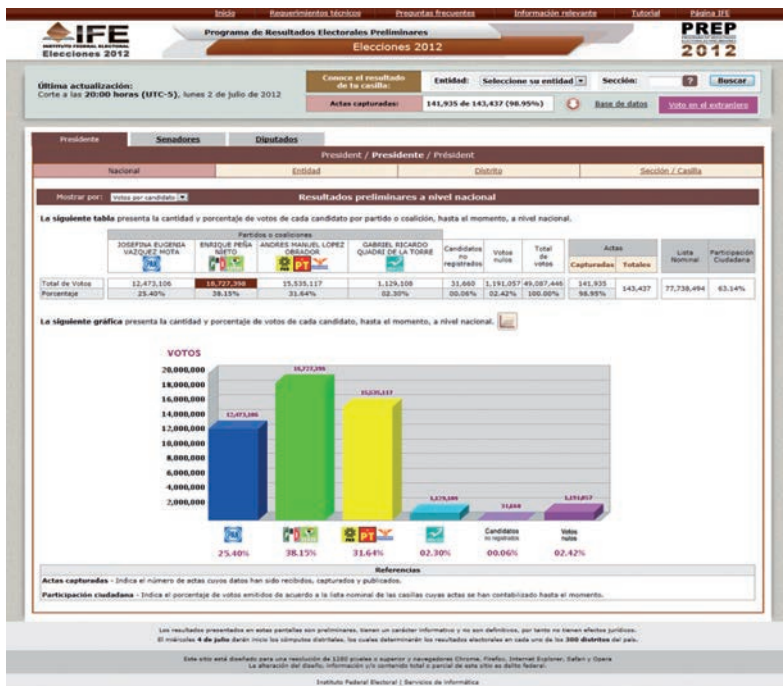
Inicio | Requerimientos técnicos | Preguntas frecuentes | Información relevante | Tutorial | Página IFE

IFE
INSTITUTO FEDERAL ELECTORAL
Elecciones 2012

Programa de Resultados Electorales Preliminares
Elecciones 2012

PREP
2012

Última actualización:
Corte a las 20:00 horas (UTC-5), lunes 2 de julio de 2012

Conoce el resultado de tu casilla:
Entidad: Seleccione su entidad
Sección:
Buscar

Actas capturadas: 141,935 de 143,437 (98.95%)
Base de datos
Voto en el extranjero

Presidente | Senadores | Diputados

President / Presidente / Président

Nacional | Entidad | Distrito | Sección / Casilla

Mostrar por: Votos por candidato

Resultados preliminares a nivel nacional

La siguiente tabla presenta la cantidad y porcentaje de votos de cada candidato por partido o coalición, hasta el momento, a nivel nacional.

Partidos o coaliciones

| | JOSEFINA EUGENIA VAZQUEZ MOTA | ENRIQUE PEÑA NIETO | ANDRES MANUEL LOPEZ OBRADOR | GABRIEL RICARDO QUADRI DE LA TORRE | Candidatos no registrados | Votos nulos | Total de votos | Actas Capturadas | Actas Totales | Lista Nominal | Participación Ciudadana |
|---|---|---|---|---|---|---|---|---|---|---|---|
| Total de Votos | 12,473,106 | 18,727,398 | 15,535,117 | 1,129,108 | 31,660 | 1,191,057 | 49,087,446 | 141,935 | 143,437 | 77,738,494 | 63.14% |
| Porcentaje | 25.40% | 38.15% | 31.64% | 02.30% | 00.06% | 02.42% | 100.00% | 98.95% | | | |

La siguiente gráfica presenta la cantidad y porcentaje de votos de cada candidato, hasta el momento, a nivel nacional.

VOTOS
20,000,000
18,000,000
16,000,000
14,000,000
12,000,000
10,000,000
8,000,000
6,000,000
4,000,000
2,000,000

12,473,106
18,727,398
15,535,117
1,129,108
31,660
1,191,057

PT
Candidatos no registrados
Votos nulos

25.40% 38.15% 31.64% 02.30% 00.06% 02.42%

Referencias
Actas capturadas - Indica el número de actas cuyos datos han sido recibidos, capturados y publicados.
Participación ciudadana - Indica el porcentaje de votos emitidos de acuerdo a la lista nominal de las casillas cuyas actas se han contabilizado hasta el momento.

Los resultados presentados en estas pantallas son preliminares, tienen un carácter informativo y no son definitivos, por tanto no tienen efectos jurídicos.
El miércoles 4 de julio darán inicio los cómputos distritales, los cuales determinarán los resultados electorales en cada uno de los 300 distritos del país.

Este sitio está diseñado para una resolución de 1280 píxeles o superior y navegadores Chrome, Firefox, Internet Explorer, Safari y Opera
La alteración del diseño, información y/o contenido total o parcial de este sitio es delito federal.

Instituto Federal Electoral | Servicios de Informática